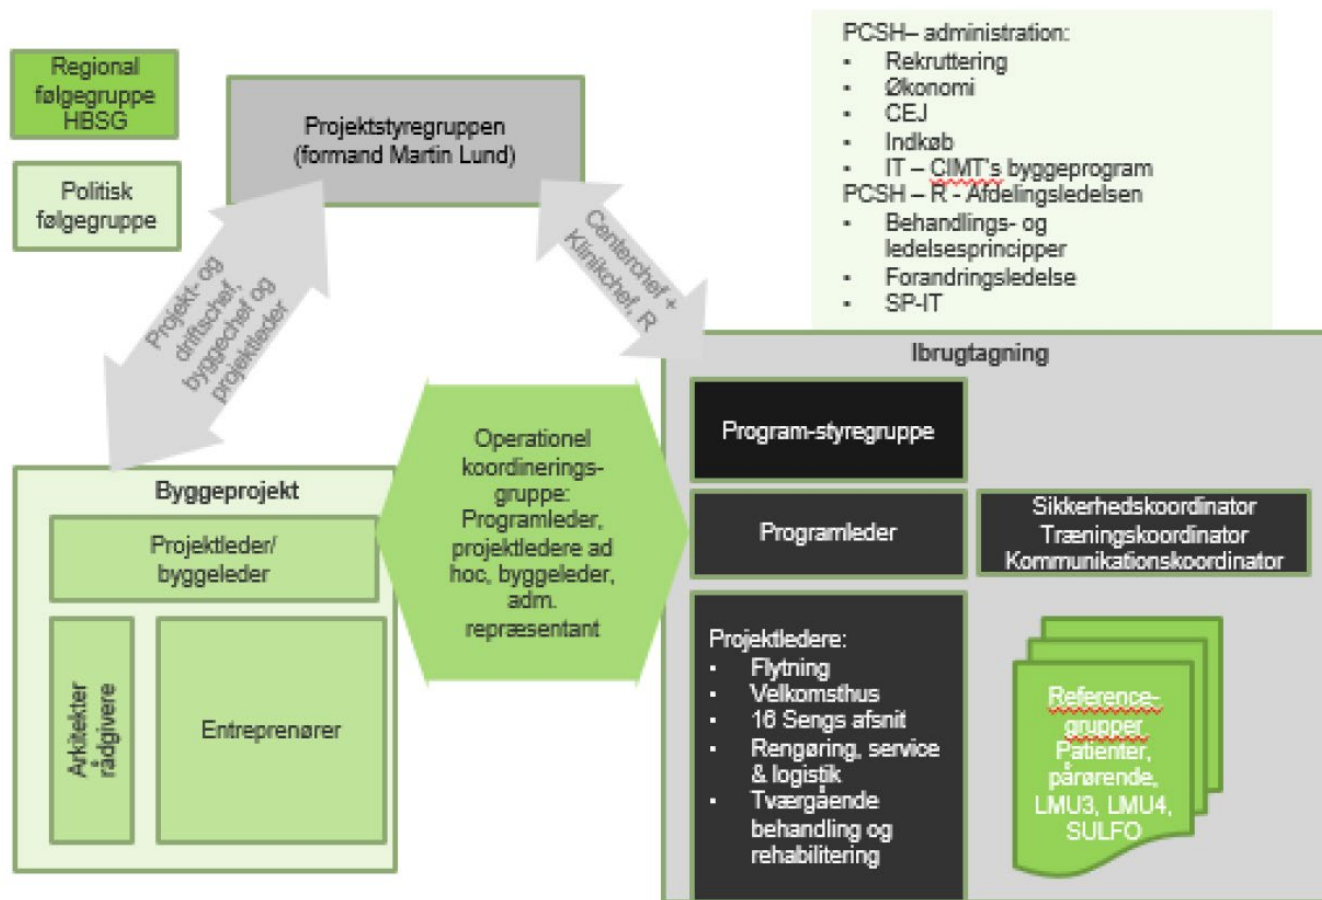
Regional følgegruppe HBSG

Politisk følgegruppe

Projektstyregruppen (formand Martin Lund)

PCSH– administration:
- Rekruttering
- Økonomi
- CEJ
- Indkøb
- IT – CIMT's byggeprogram

PCSH – R - Afdelingsledelsen
- Behandlings- og ledelsesprincipper
- Forandringsledelse
- SP-IT

Projekt- og driftschef, byggechef og projektleder

Centerchef + Klinikchef, R

Ibrugtagning

Program-styregruppe

Programleder

Sikkerhedskoordinator
Træningskoordinator
Kommunikationskoordinator

Byggeprojekt

Projektleder/ byggeleder

Arkitekter rådgivere

Entreprenører

Operationel koordineringsgruppe: Programleder, projektledere ad hoc, byggeleder, adm. repræsentant

Projektledere:
- Flytning
- Velkomsthus
- 16 Sengs afsnit
- Rengøring, service & logistik
- Tværgående behandling og rehabilitering

Reference-grupper
Patienter, pårørende, LMU3, LMU4, SULFO